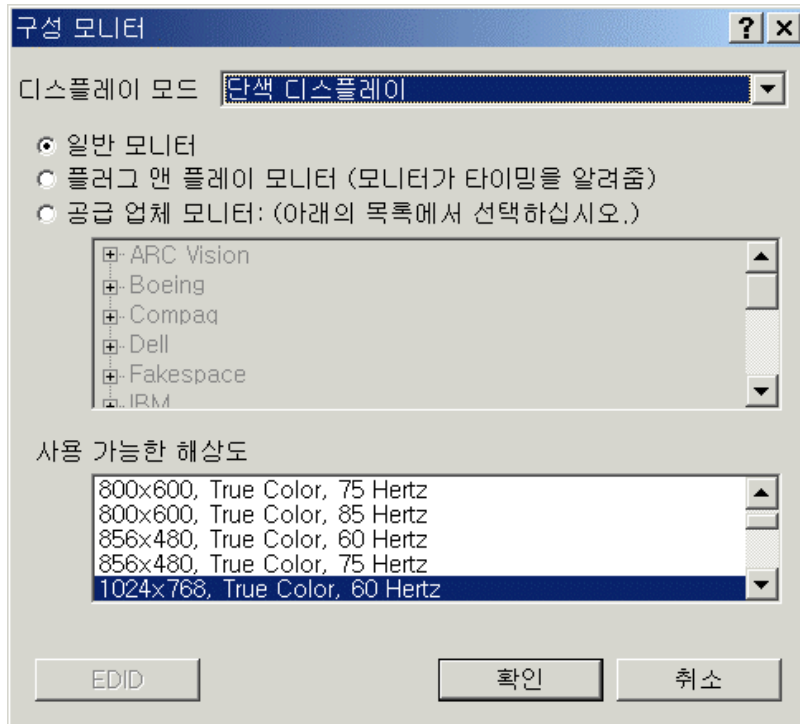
구성 모니터

?

디스플레이 모드 단색 디스플레이

일반 모니터
플러그 앤 플레이 모니터 (모니터가 타이밍을 알려줌)
공급 업체 모니터: (아래의 목록에서 선택하십시오.)

ARC Vision
Boeing
Compaq
Dell
Fakespace
IBM

사용 가능한 해상도

800x600, True Color, 75 Hertz
800x600, True Color, 85 Hertz
856x480, True Color, 60 Hertz
856x480, True Color, 75 Hertz
1024x768, True Color, 60 Hertz

EDID
확인
취소